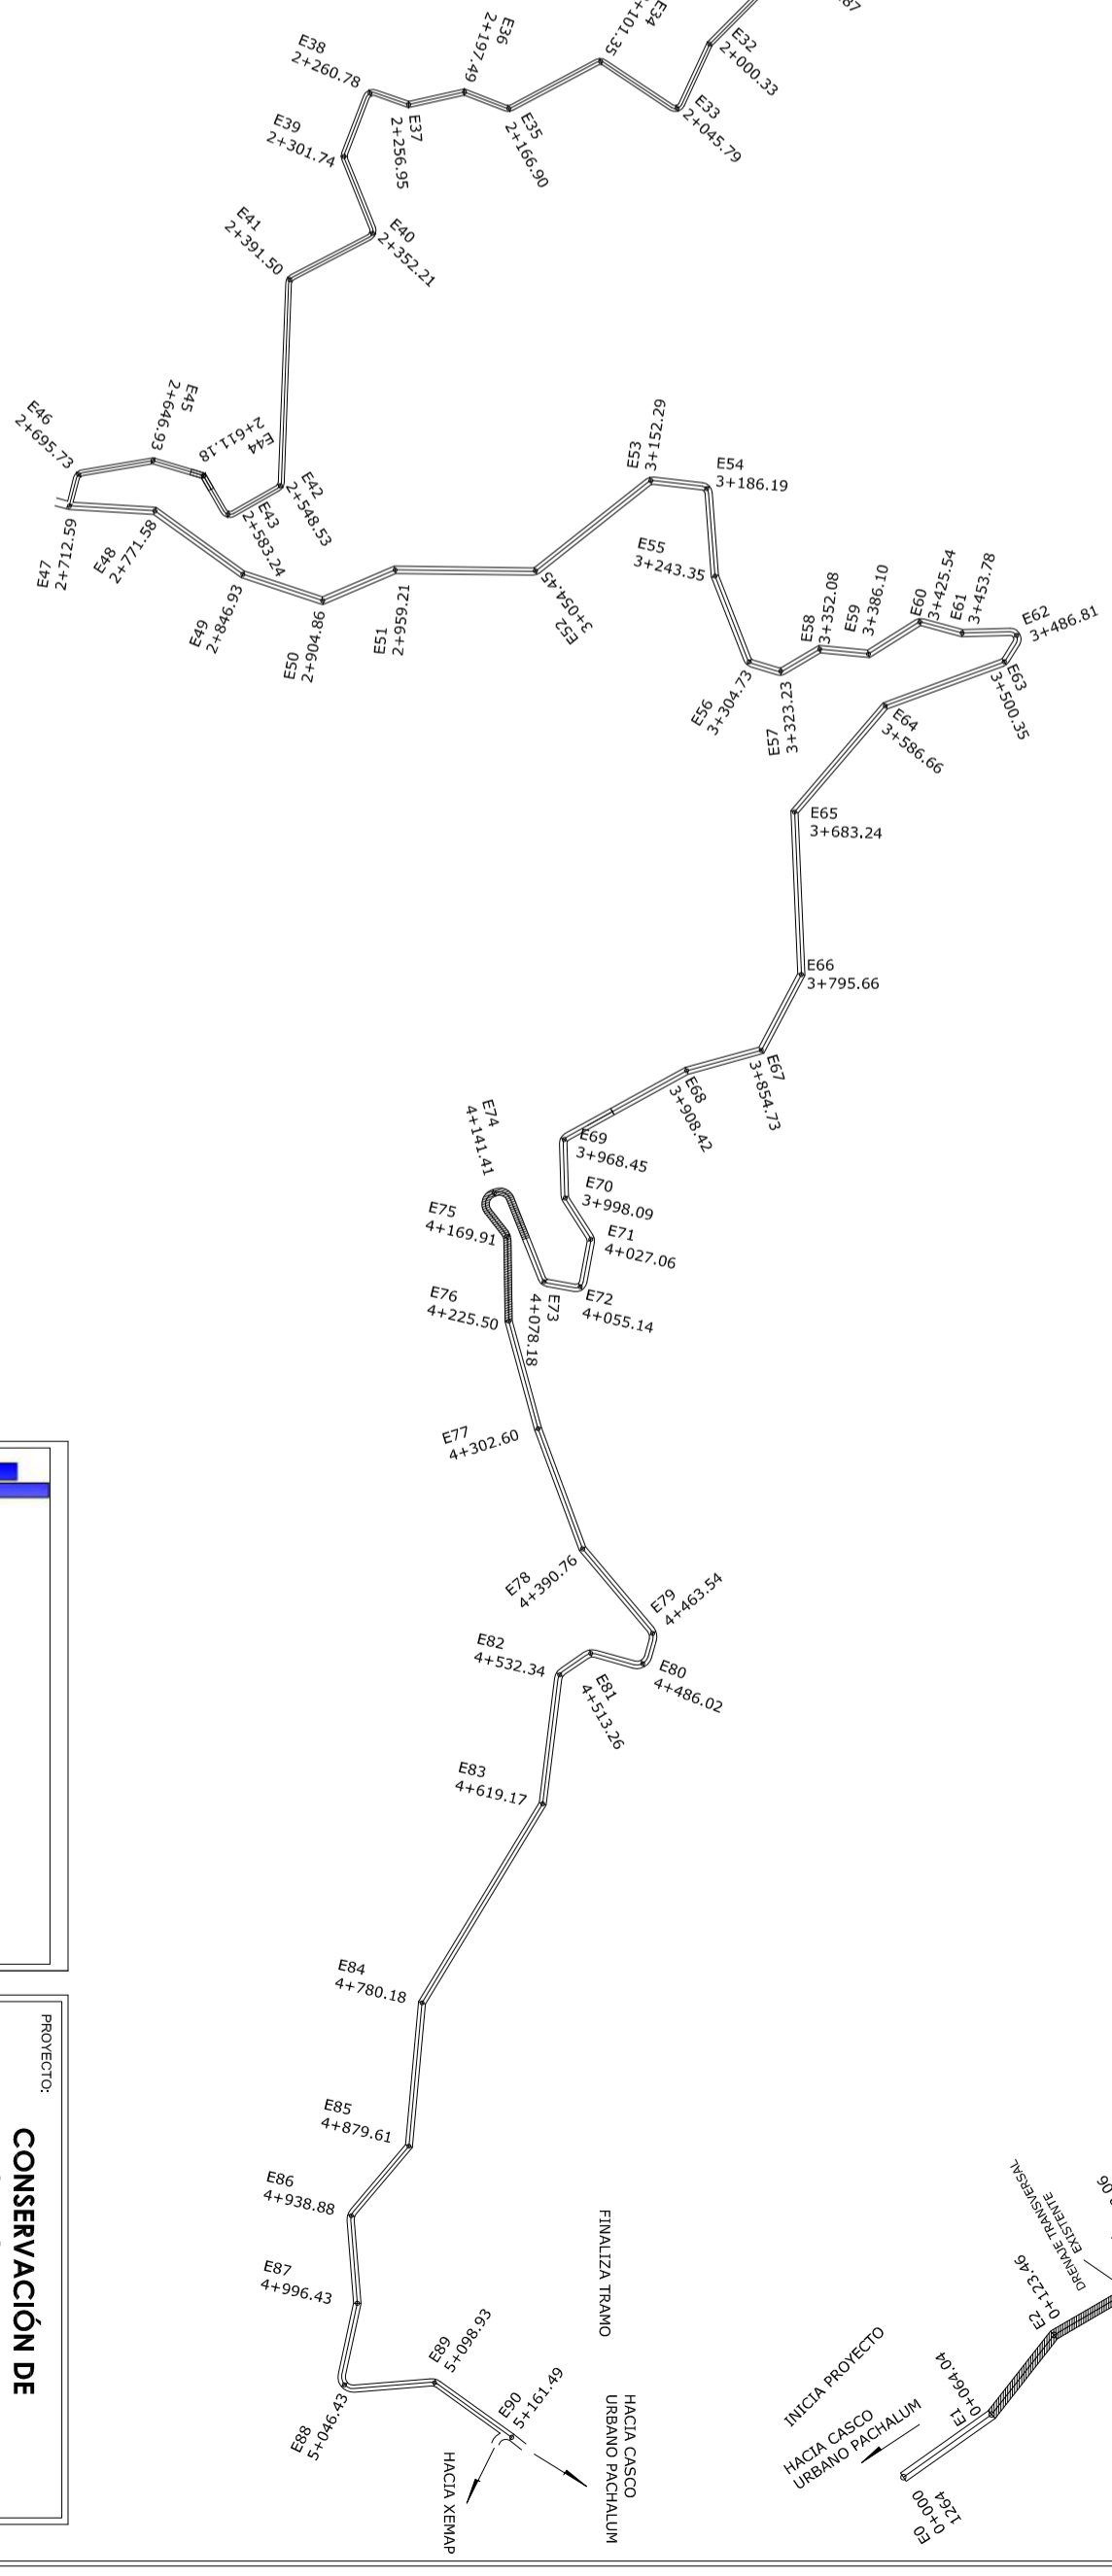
E34
2+101.35

E32
2+000.33

E33
2+045.79

E36
2+197.49

E35
2+166.90

E38
2+260.78

E37
2+256.95

E39
2+301.74

E40
2+352.21

E41
2+391.50

E45
2+646.93

E44
2+611.18

E46
2+695.73

E42
2+548.53

E43
2+583.24

E47
2+712.59

E48
2+771.58

E49
2+846.93

E50
2+904.86

E51
2+959.21

E52
3+054.45

E53
3+152.29

E54
3+186.19

E55
3+243.35

E56
3+304.73

E57
3+323.23

E58
3+352.08

E59
3+386.10

E60
3+425.54

E61
3+453.78

E62
3+486.81

E63
3+500.35

E64
3+586.66

E65
3+683.24

E66
3+795.66

E67
3+854.73

E68
3+908.42

E74
4+141.41

E69
3+968.45

E70
3+998.09

E71
4+027.06

E75
4+169.91

E76
4+225.50

E73
4+078.18

E72
4+055.14

E77
4+302.60

E78
4+390.76

E79
4+463.54

E82
4+532.34

E80
4+486.02

E81
4+513.26

E83
4+619.17

E84
4+780.18

E85
4+879.61

E86
4+938.88

E87
4+996.43

E88
5+046.43

E89
5+098.93

E90
5+161.49

HACIA XEMAP

FINALIZA TRAMO

HACIA CASCO URBANO PACHALUM

PROYECTO:

CONSERVACIÓN DE

INICIA PROYECTO

HACIA CASCO URBANO PACHALUM

E0
0+000
1264

E1
0+064.04

E2
0+123.46

DRENAJE TRANSVERSAL EXISTENTE

96